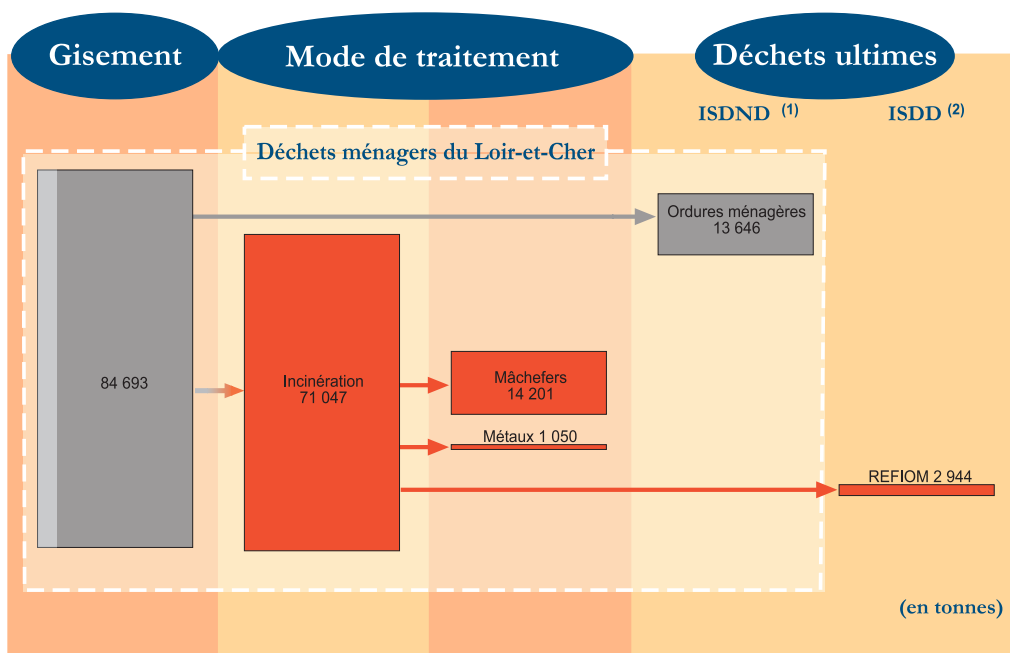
Gisement

Mode de traitement

Déchets ultimes

ISDND $^{(1)}$

ISDD $^{(2)}$

Déchets ménagers du Loir-et-Cher

Ordures ménagères 13 646

84 693

Incinération 71 047

Mâchefers 14 201

Métaux 1 050

REFIOM 2 944

(en tonnes)